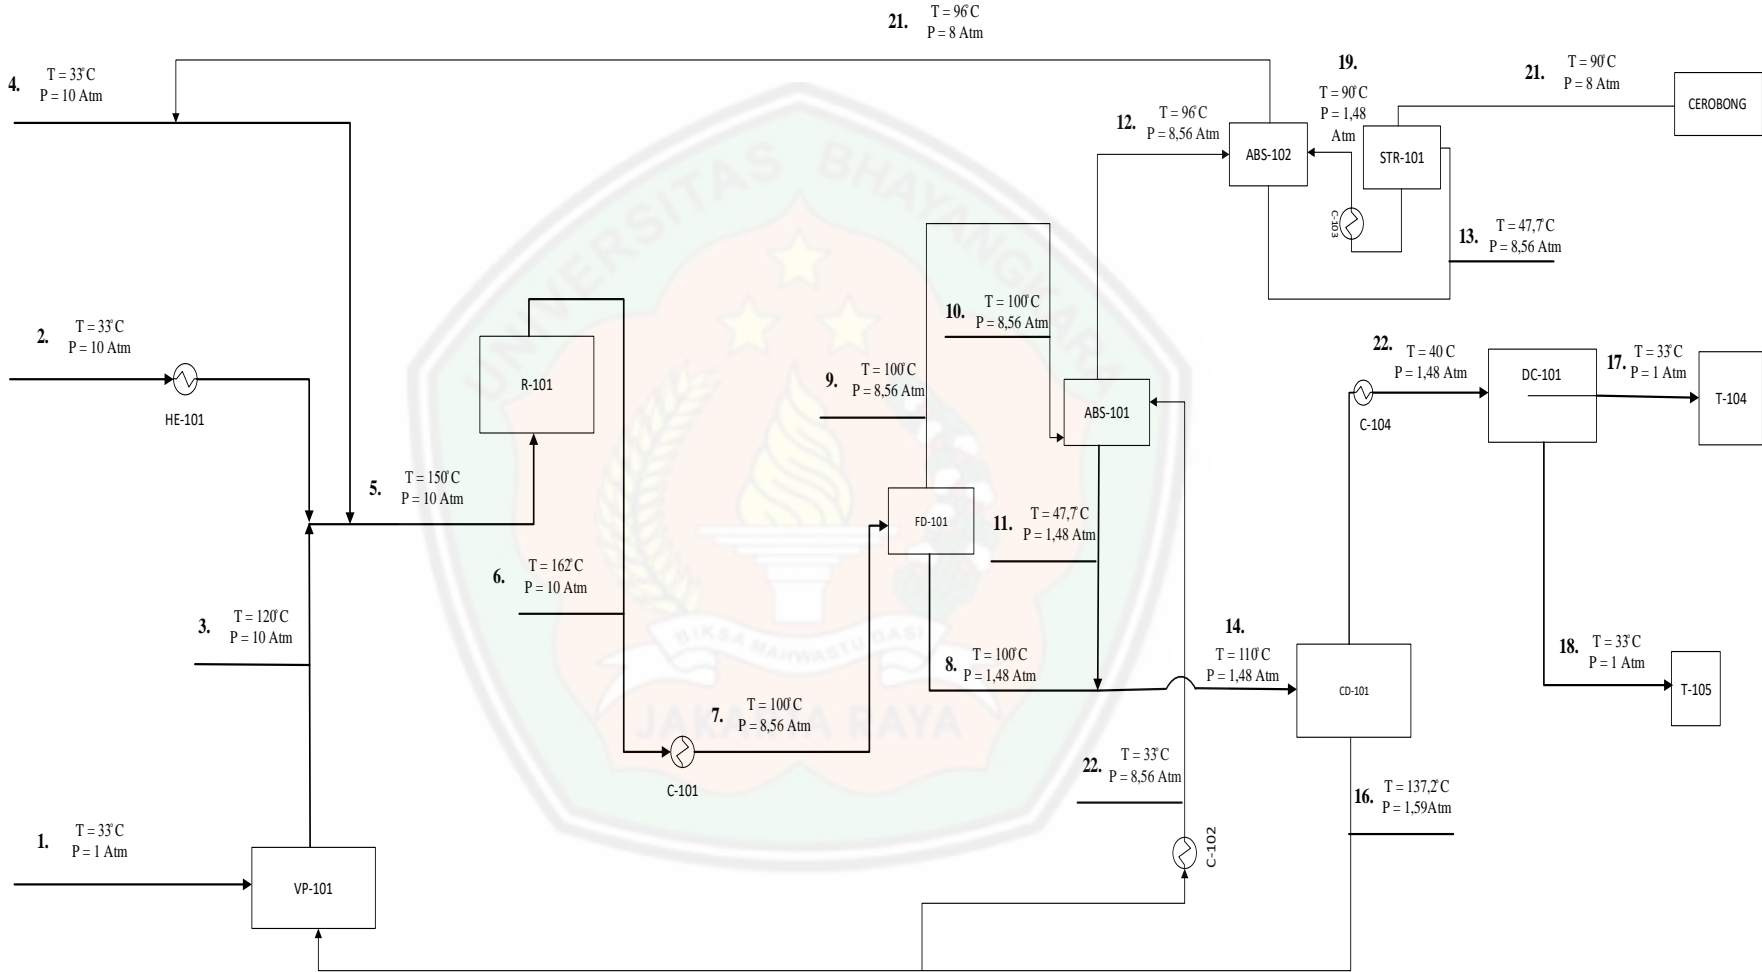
21. T = 96°C
P = 8 Atm

4. T = 33°C
P = 10 Atm

19.
T = 90°C
P = 1,48
Atm

21. T = 90°C
P = 8 Atm

CEROBONG

12. T = 96°C
P = 8,56 Atm

ABS-102

STR-101

C-103

13. T = 47,7°C
P = 8,56 Atm

2. T = 33°C
P = 10 Atm

HE-101

R-101

10. T = 100°C
P = 8,56 Atm

9. T = 100°C
P = 8,56 Atm

ABS-101

22. T = 40 C
P = 1,48 Atm

C-104

DC-101

17. T = 33°C
P = 1 Atm

T-104

5. T = 150°C
P = 10 Atm

FD-101

11. T = 47,7°C
P = 1,48 Atm

6. T = 162°C
P = 10 Atm

3. T = 120°C
P = 10 Atm

8. T = 100°C
P = 1,48 Atm

14.
T = 110°C
P = 1,48 Atm

CD-101

18. T = 33°C
P = 1 Atm

T-105

7. T = 100°C
P = 8,56 Atm

C-101

22. T = 33°C
P = 8,56 Atm

16. T = 137,2°C
P = 1,59Atm

C-102

1. T = 33°C
P = 1 Atm

VP-101

UNIVERSITAS BHAYANGKARA
BIKSA MAHWASTU DASI
JAKARTA RAYA